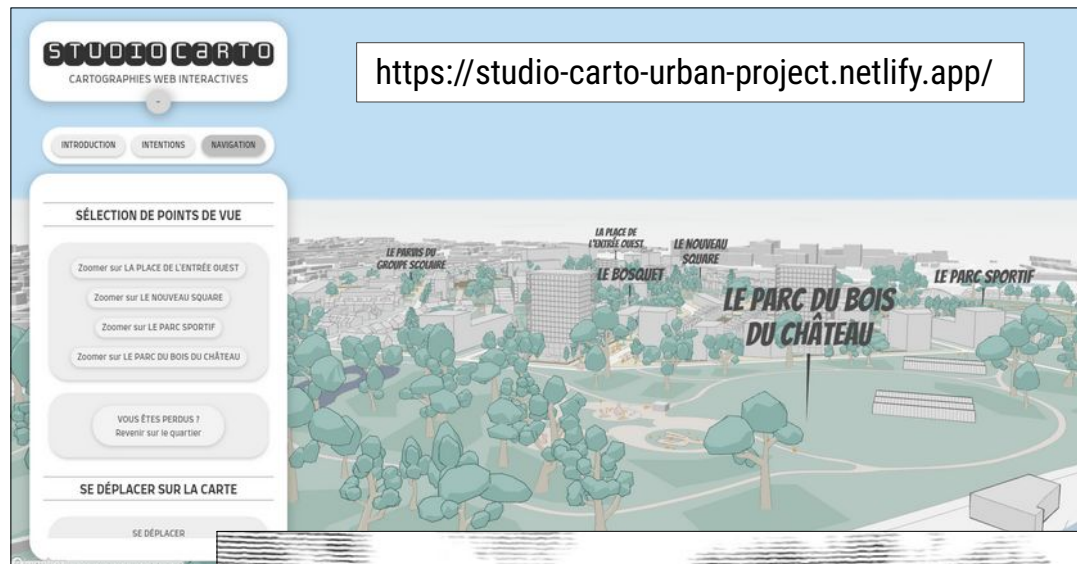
STUDIO CARTO
CARTOGRAPHIES WEB INTERACTIVES

https://studio-carto-urban-project.netlify.app/

INTRODUCTION INTENTIONS NAVIGATION

SÉLECTION DE POINTS DE VUE

Zoomer sur LA PLACE DE L'ENTRÉE OUEST
Zoomer sur LE NOUVEAU SQUARE
Zoomer sur LE PARC SPORTIF
Zoomer sur LE PARC DU BOIS DU CHÂTEAU

VOUS ÊTES PERDUS ?
Revenir sur le quartier

SE DÉPLACER SUR LA CARTE

SE DÉPLACER

LE PARVIS DU GROUPE SCOLAIRE
LA PLACE DE L'ENTRÉE OUEST
LE NOUVEAU SQUARE
LE BOSQUET
LE PARC SPORTIF
LE PARC DU BOIS DU CHÂTEAU

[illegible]